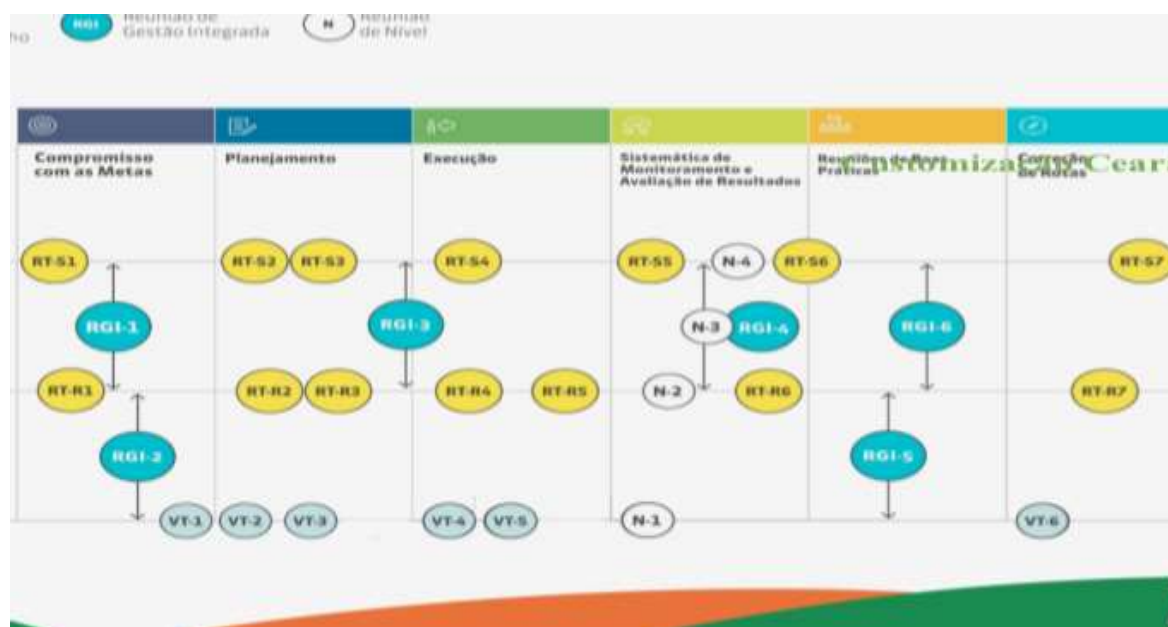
ho RGI Reunião de Gestão Integrada N Reunião de Nível

| Compromisso com as Metas | Planejamento | Execução | Sistemática de Monitoramento e Avaliação de Resultados | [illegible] Práticas | Correção de Rotas |

Customiza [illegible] Ceará

RT-S1 RT-S2 RT-S3 RT-S4 RT-S5 N-4 RT-S6 RT-S7

RGI-1 RGI-3 N-3 RGI-4 RGI-6

RT-R1 RT-R2 RT-R3 RT-R4 RT-R5 N-2 RT-R6 RT-R7

RGI-2 RGI-5

VT-1 VT-2 VT-3 VT-4 VT-5 N-1 VT-6